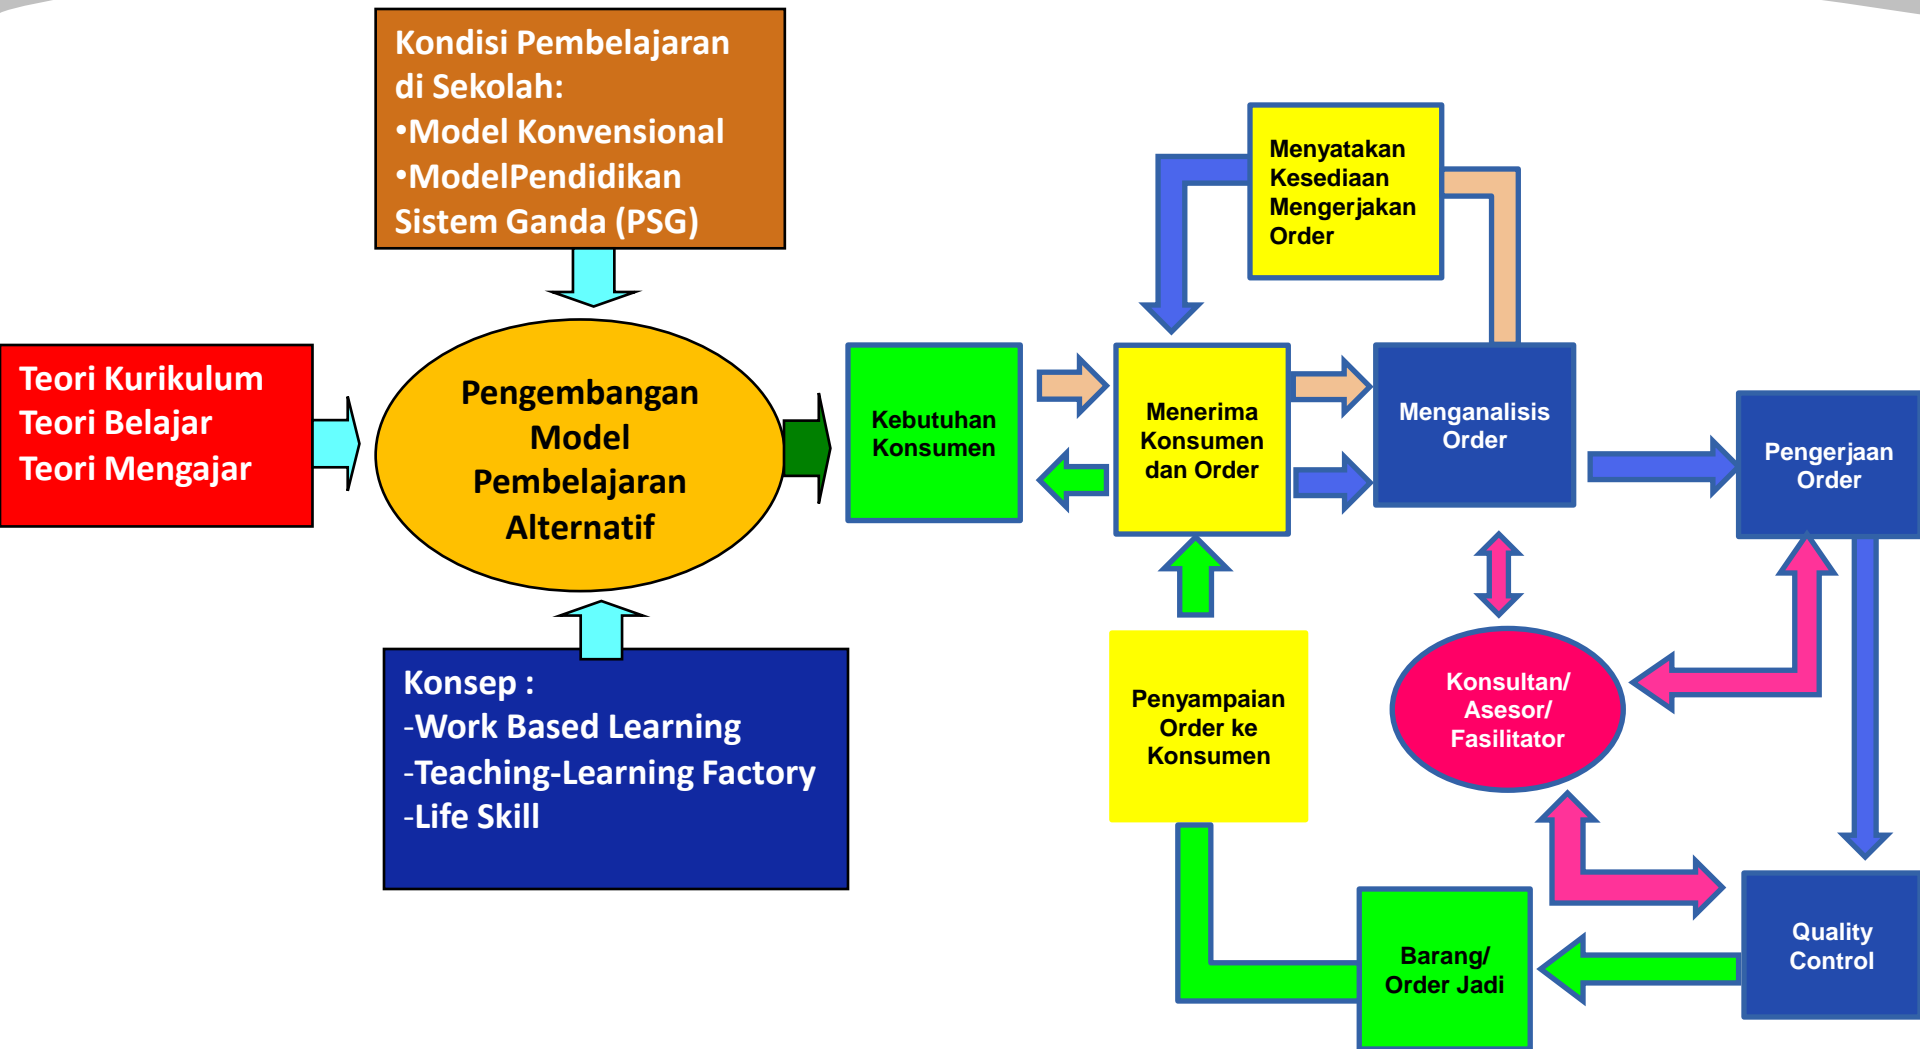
Kondisi Pembelajaran di Sekolah:
•Model Konvensional
•ModelPendidikan Sistem Ganda (PSG)

Teori Kurikulum
Teori Belajar
Teori Mengajar

Pengembangan Model Pembelajaran Alternatif

Konsep :
-Work Based Learning
-Teaching-Learning Factory
-Life Skill

Kebutuhan Konsumen

Menerima Konsumen dan Order

Menyatakan Kesediaan Mengerjakan Order

Menganalisis Order

Pengerjaan Order

Penyampaian Order ke Konsumen

Konsultan/ Asesor/ Fasilitator

Barang/ Order Jadi

Quality Control